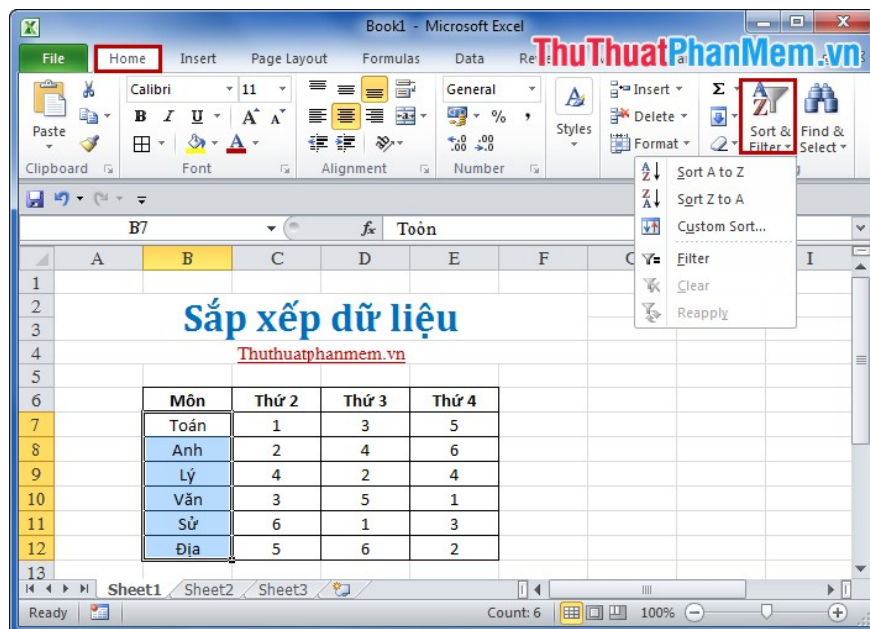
Book1 - Microsoft Excel

ThuThuatPhanMem.vn

File | Home | Insert | Page Layout | Formulas | Data | Re

Paste
Clipboard
Calibri | 11
B I U
Font
Alignment
General
% ,
Number
Styles
Insert
Delete
Format
Σ
Sort & Filter
Find & Select

Sort A to Z
Sort Z to A
Custom Sort...
Filter
Clear
Reapply

B7 | $f_x$ | Toỏn

| | A | B | C | D | E | F | G | I |
|---|---|---|---|---|---|---|---|---|
| 1 | | | | | | | | |
| 2 | | Sắp xếp dữ liệu | | | | | | |
| 3 | | | | | | | | |
| 4 | | Thuthuatphanmem.vn | | | | | | |
| 5 | | | | | | | | |
| 6 | | Môn | Thứ 2 | Thứ 3 | Thứ 4 | | | |
| 7 | | Toán | 1 | 3 | 5 | | | |
| 8 | | Anh | 2 | 4 | 6 | | | |
| 9 | | Lý | 4 | 2 | 4 | | | |
| 10 | | Văn | 3 | 5 | 1 | | | |
| 11 | | Sử | 6 | 1 | 3 | | | |
| 12 | | Địa | 5 | 6 | 2 | | | |
| 13 | | | | | | | | |

Sheet1 | Sheet2 | Sheet3

Ready | Count: 6 | 100%